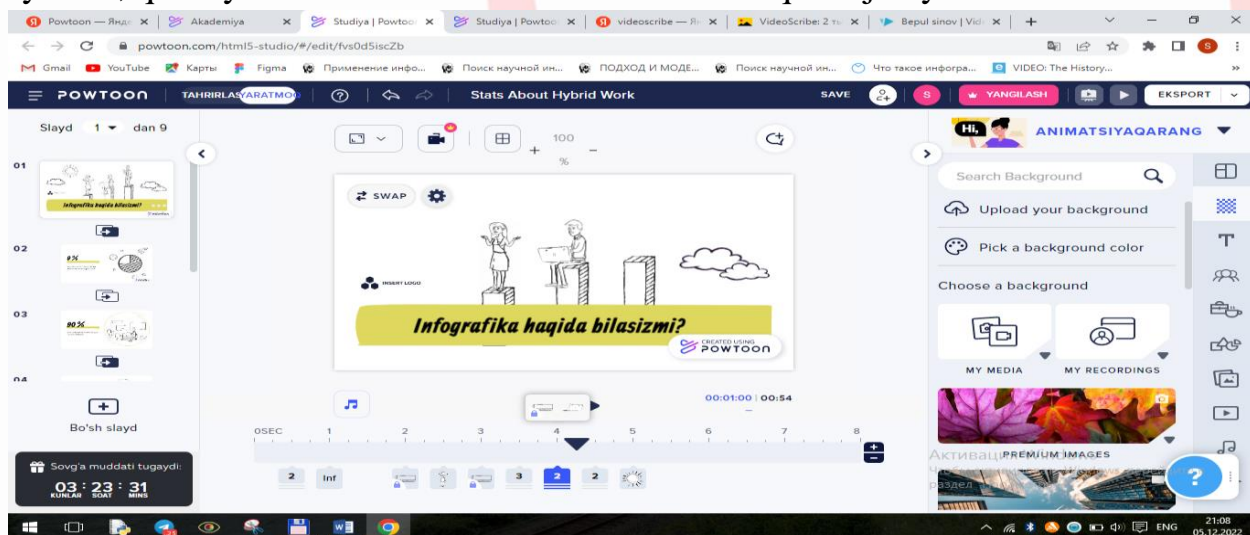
Powtoon — Янд | Akademiya | Studiya | Powtoo | Studiya | Powtoo | videoscribe — Я | VideoScribe: 2 т | Bepul sinov | Vid | +

powtoon.com/html5-studio/#/edit/fvs0d5iscZb

Gmail YouTube Карты Figma Применение инфо... Поиск научной ин... ПОДХОД И МОДЕ... Поиск научной ин... Что такое инфогра... VIDEO: The History...

POWTOON TAHRIRLASH YARATMOQ Stats About Hybrid Work SAVE YANGILASH EKSPORT

Slayd 1 dan 9

01 Infografika haqida bilasizmi?

02

03

04

Bo'sh slayd

Sovg'a muddati tugaydi:
03 : 23 : 31
KUNLAR SOAT MINS

100 %

SWAP

INSERT LOGO

Infografika haqida bilasizmi?

CREATED USING POWTOON

00:01:00 | 00:54

0SEC 1 2 3 4 5 6 7 8

2 Inf 3 2 2

ANIMATSIYAQARANG

Search Background

Upload your background

Pick a background color

Choose a background

MY MEDIA MY RECORDINGS

PREMIUM IMAGES

Активац

ENG 21:08 05.12.2022